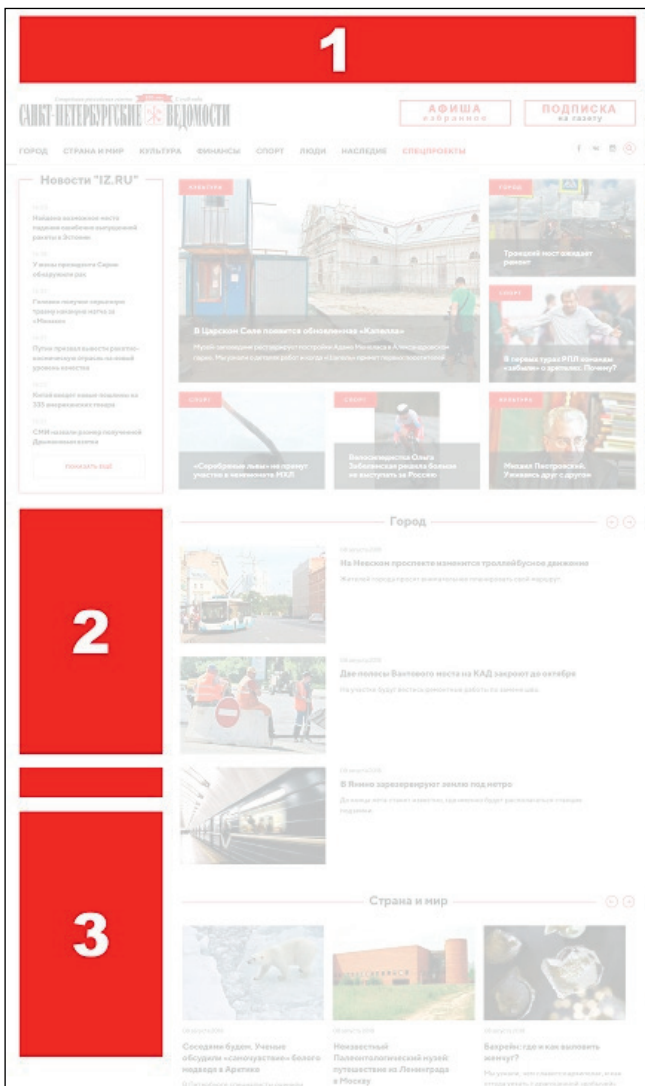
1

САНКТ-ПЕТЕРБУРГСКИЕ ВЕДОМОСТИ

АФИША
избранное

ПОДПИСКА
на газету

ГОРОД СТРАНА И МИР КУЛЬТУРА ФИНАНСЫ СПОРТ ЛЮДИ НАСЛЕДИЕ СПЕЦПРОЕКТЫ

Новости "IZ.RU"

Найдены возможные места падения обломков запущенной ракеты в Эстонии

У мэна президента Сирии обнаружили рак

Гаишник получил серьезную травму во время матча за «Монако»

Путин призвал вывести ракетно-космическую отрасль на новый уровень качества

Китай вводит новые пошлины на 333 американских товара

СМИ назвали размер полученной Дрынкиным взятки

ПОКАЗАТЬ ЕЩЕ

КУЛЬТУРА
В Царском Селе появится обновленная «Капелла»

ГОРОД
Троицкий мост ожидает ремонт

СПОРТ
В первых турах РПЛ команды «забыли» о зрителях. Почему?

СПОРТ
«Серебряные львы» не примут участия в чемпионате МХЛ

СПОРТ
Велосипедистка Ольга Забелинская решила больше не выступать за Россию

КУЛЬТУРА
Михаил Пиотровский. Уважаешь друг с другом

2

Город

На Невском проспекте изменится троллейбусное движение

Две полосы Вантового моста на КАД закроют до октября

В Янино зарезервируют землю под метро

3

Страна и мир

Соседями будем. Ученые обсудили «самочувствие» белого медведя в Арктике

Неизвестный Палеонтологический музей: путешествие из Ленинграда в Москву

Бахрейн: где и как выловить жемчуг?